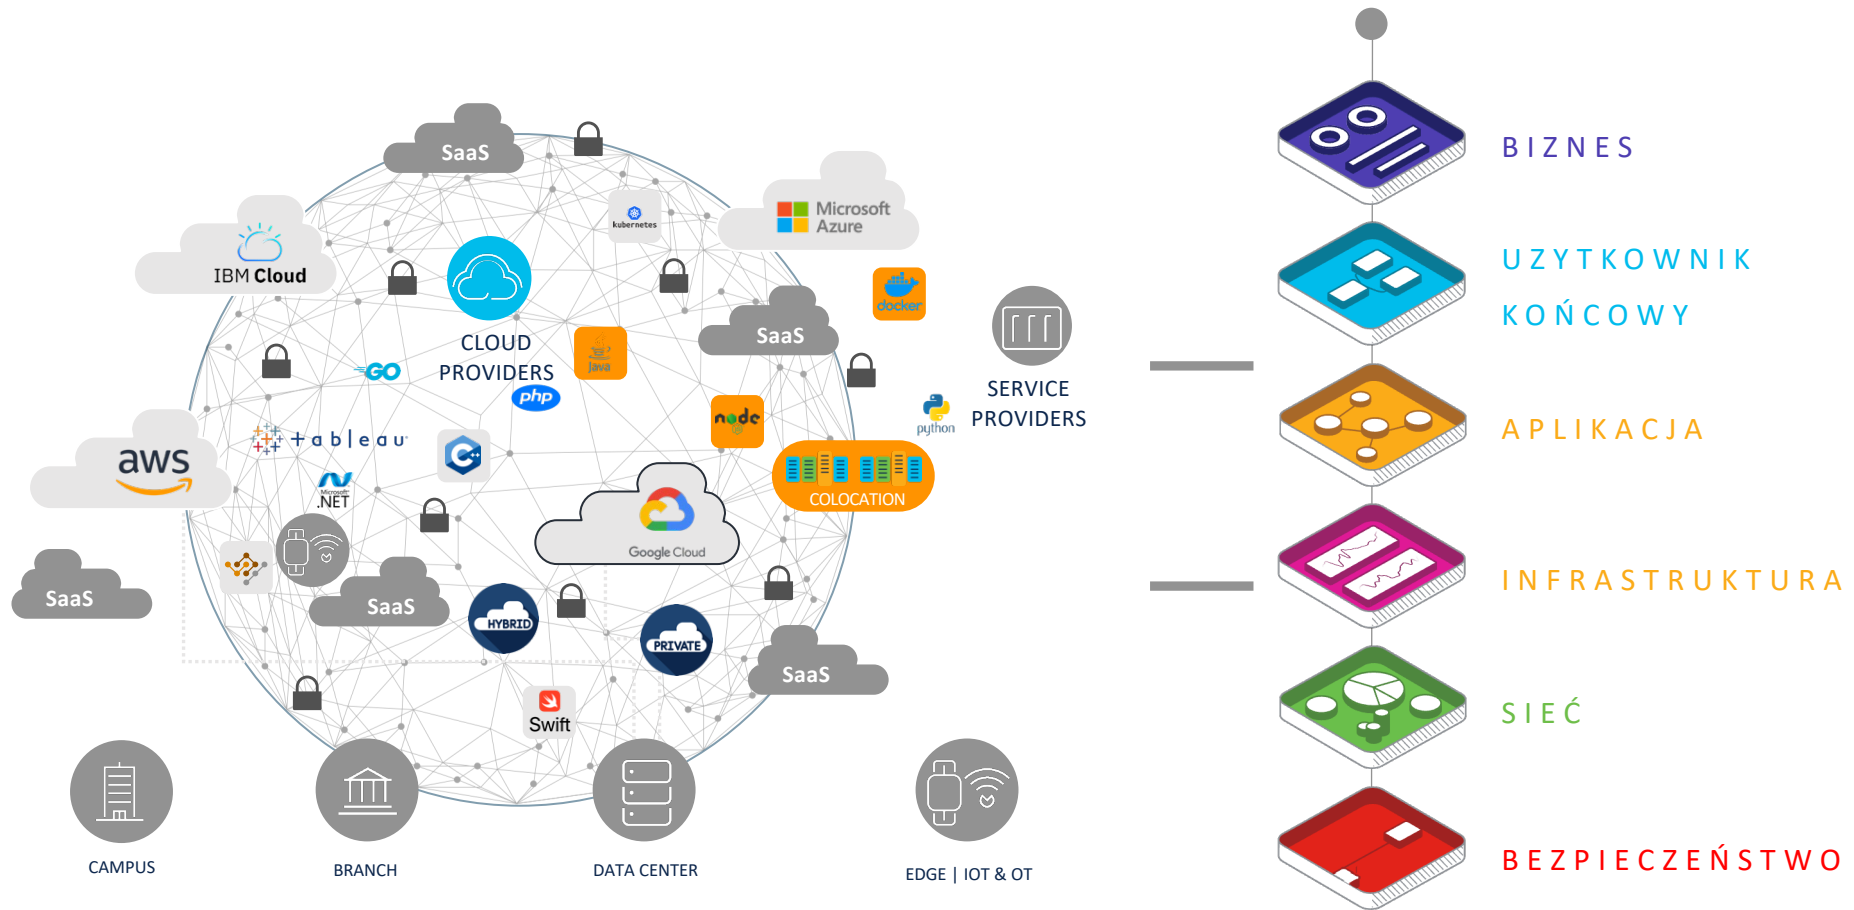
SaaS

Microsoft Azure

IBM Cloud

kubernetes

CLOUD PROVIDERS

docker

SaaS

Java

GO

php

SERVICE PROVIDERS

python

aws

+ a b l e a u

node

.NET

COLOCATION

Google Cloud

SaaS

SaaS

HYBRID

PRIVATE

SaaS

Swift

CAMPUS

BRANCH

DATA CENTER

EDGE | IOT & OT

BIZNES

UŻYTKOWNIK KOŃCOWY

APLIKACJA

INFRASTRUKTURA

SIEĆ

BEZPIECZEŃSTWO